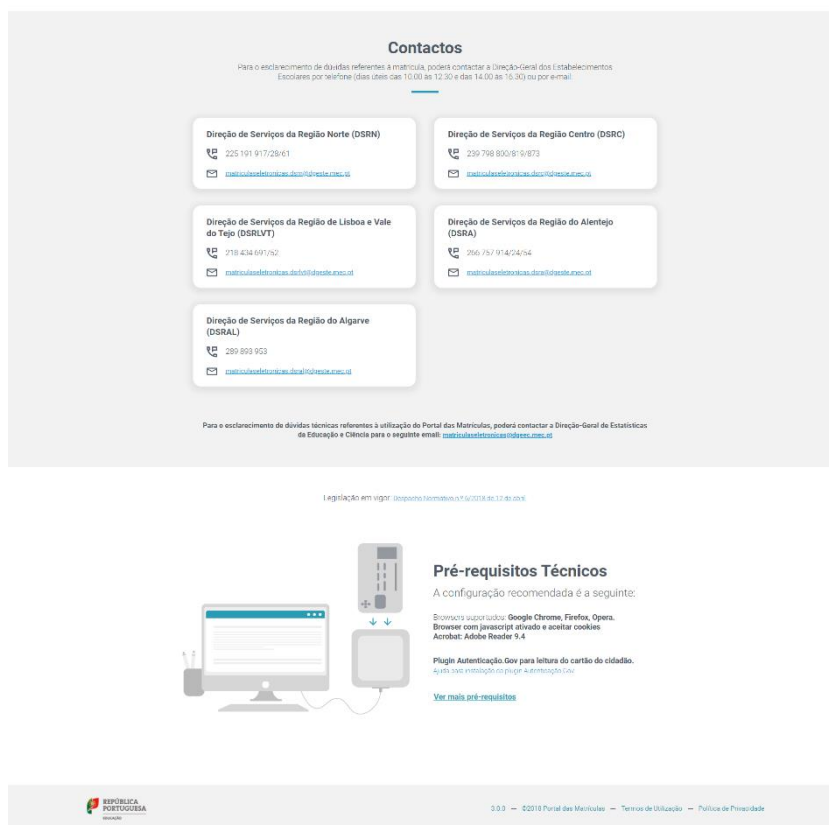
Contactos

Para o esclarecimento de dúvidas referentes à matrícula, poderá contactar a Direção-Geral dos Estabelecimentos Escolares por telefone (dias úteis das 10.00 às 12.30 e das 14.00 às 16.30) ou por e-mail.

Direção de Serviços da Região Norte (DSRN)
225 191 917/28/61
matriculaseletronicas.dsrn@dgeste.mec.pt

Direção de Serviços da Região Centro (DSRC)
239 798 800/819/873
matriculaseletronicas.dsrc@dgeste.mec.pt

Direção de Serviços da Região de Lisboa e Vale do Tejo (DSRLVT)
218 434 691/52
matriculaseletronicas.dsrlvt@dgeste.mec.pt

Direção de Serviços da Região do Alentejo (DSRA)
266 757 914/24/54
matriculaseletronicas.dsra@dgeste.mec.pt

Direção de Serviços da Região do Algarve (DSRAL)
289 893 953
matriculaseletronicas.dsral@dgeste.mec.pt

Para o esclarecimento de dúvidas técnicas referentes à utilização do Portal das Matrículas, poderá contactar a Direção-Geral de Estatísticas da Educação e Ciência para o seguinte email: matriculaseletronicas@dgeec.mec.pt

Legislação em vigor: Despacho Normativo n.º 6/2018 de 12 de abril

Pré-requisitos Técnicos

A configuração recomendada é a seguinte:

Browsers suportados: Google Chrome, Firefox, Opera. Browser com javascript ativado e aceitar cookies
Acrobat: Adobe Reader 9.4

Plugin Autenticação.Gov para leitura do cartão do cidadão.
Ajuda para instalação do plugin Autenticação.Gov

Ver mais pré-requisitos

REPÚBLICA PORTUGUESA
EDUCAÇÃO

3.0.3 — ©2018 Portal das Matrículas — Termos de Utilização — Política de Privacidade